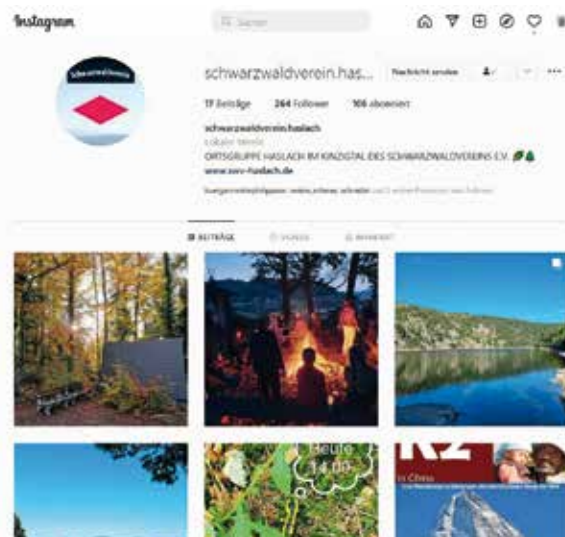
Instagram

Suchen

Schwarzwaldverein

schwarzwaldverein.has...

Nachricht senden

17 Beiträge 264 Follower 106 abonniert

schwarzwaldverein.haslach

Lokaler Verein

ORTSGRUPPE HASLACH IM KINZIGTAL DES SCHWARZWALDVEREINS E.V.

www.swv-haslach.de

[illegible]

BEITRÄGE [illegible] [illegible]

Heute 14:00

K2

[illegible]